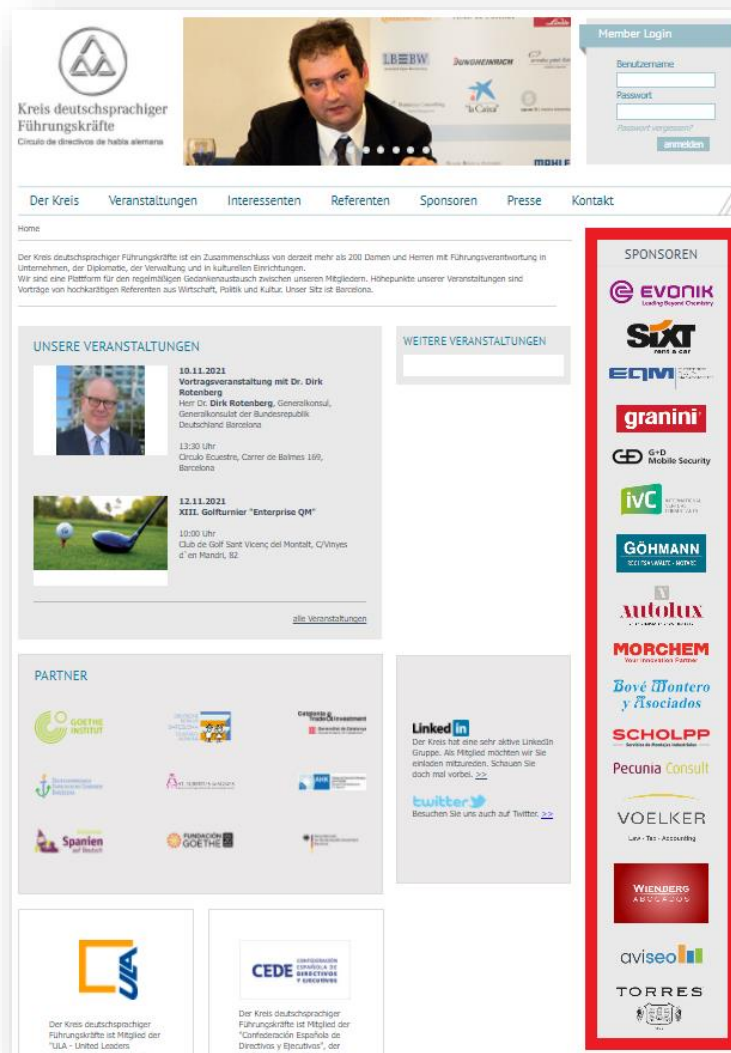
Kreis deutschsprachiger Führungskräfte
Círculo de directivos de habla alemana

LBBW
JUNGHEINRICH
"la Caixa"

Member Login
Benutzername
Passwort
Passwort vergessen?
anmelden

Der Kreis | Veranstaltungen | Interessenten | Referenten | Sponsoren | Presse | Kontakt

Home

Der Kreis deutschsprachiger Führungskräfte ist ein Zusammenschluss von derzeit mehr als 200 Damen und Herren mit Führungsverantwortung in Unternehmen, der Diplomatie, der Verwaltung und in kulturellen Einrichtungen.
Wir sind eine Plattform für den regelmäßigen Gedankenaustausch zwischen unseren Mitgliedern. Höhepunkte unserer Veranstaltungen sind Vorträge von hochkarätigen Referenten aus Wirtschaft, Politik und Kultur. Unser Sitz ist Barcelona.

UNSERE VERANSTALTUNGEN

10.11.2021
Vortragsveranstaltung mit Dr. Dirk Rotenberg
Herr Dr. Dirk Rotenberg, Generalkonsul, Generalkonsulat der Bundesrepublik Deutschland Barcelona

13:30 Uhr
Círculo Ecuestre, Carrer de Balmes 169, Barcelona

12.11.2021
XIII. Golfturnier "Enterprise QM"

10:00 Uhr
Club de Golf Sant Vicenç del Montalt, C/Vinyes d´en Mandri, 82

alle Veranstaltungen

WEITERE VERANSTALTUNGEN

PARTNER

GOETHE INSTITUT
Catalonia Trade & Investment
AHK
Spanien auf Deutsch
FUNDACIÓN GOETHE

Linked in
Der Kreis hat eine sehr aktive LinkedIn Gruppe. Als Mitglied möchten wir Sie einladen mitzureden. Schauen Sie doch mal vorbei. >>

twitter
Besuchen Sie uns auch auf Twitter. >>

ULA
Der Kreis deutschsprachiger Führungskräfte ist Mitglied der "ULA - United Leaders

CEDE CONFEDERACIÓN ESPAÑOLA DE DIRECTIVOS Y EJECUTIVOS
Der Kreis deutschsprachiger Führungskräfte ist Mitglied der "Confederación Española de Directivos y Ejecutivos", der

SPONSOREN
EVONIK
Leading Beyond Chemistry
SIXT
rent a car
EQM
granini
G+D Mobile Security
iVC
GÖHMANN
Autolux
MORCHEM
Your Innovation Partner
Bové Montero y Asociados
SCHOLPP
Pecunia Consult
VOELKER
Law · Tax · Accounting
WIENBERG ABOGADOS
aviseo
TORRES